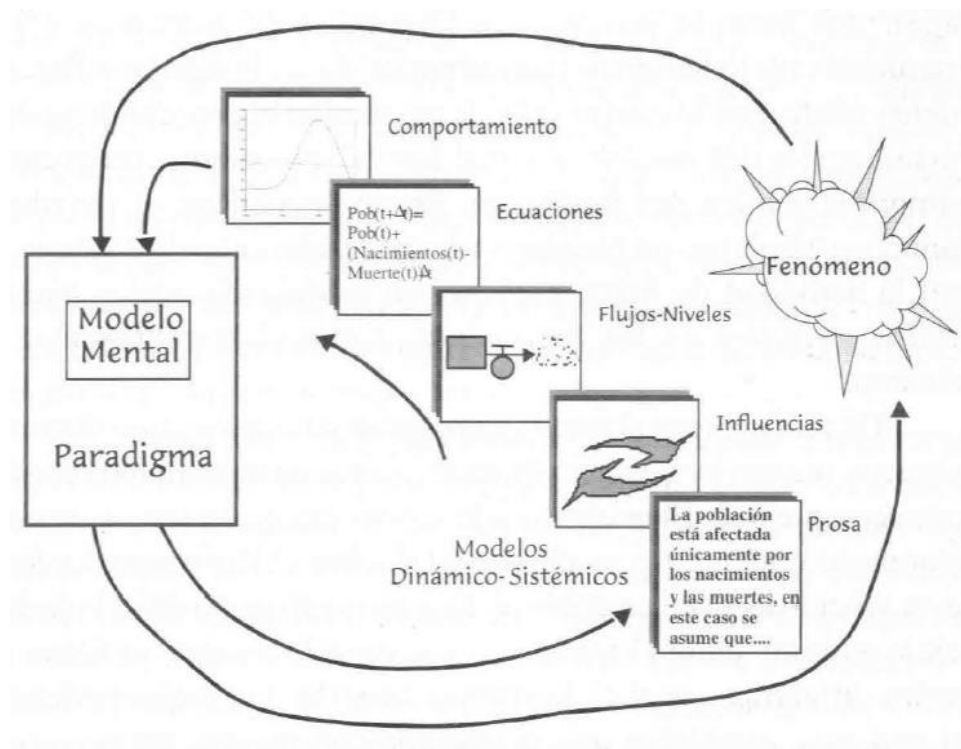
Comportamiento

Pob(t+$\Delta$t)= Pob(t)+ (Nacimientos(t)- Muerte(t))$\Delta$t

Ecuaciones

Fenómeno

Modelo Mental

Paradigma

Flujos-Niveles

Influencias

La población está afectada únicamente por los nacimientos y las muertes, en este caso se asume que....

Prosa

Modelos Dinámico- Sistémicos